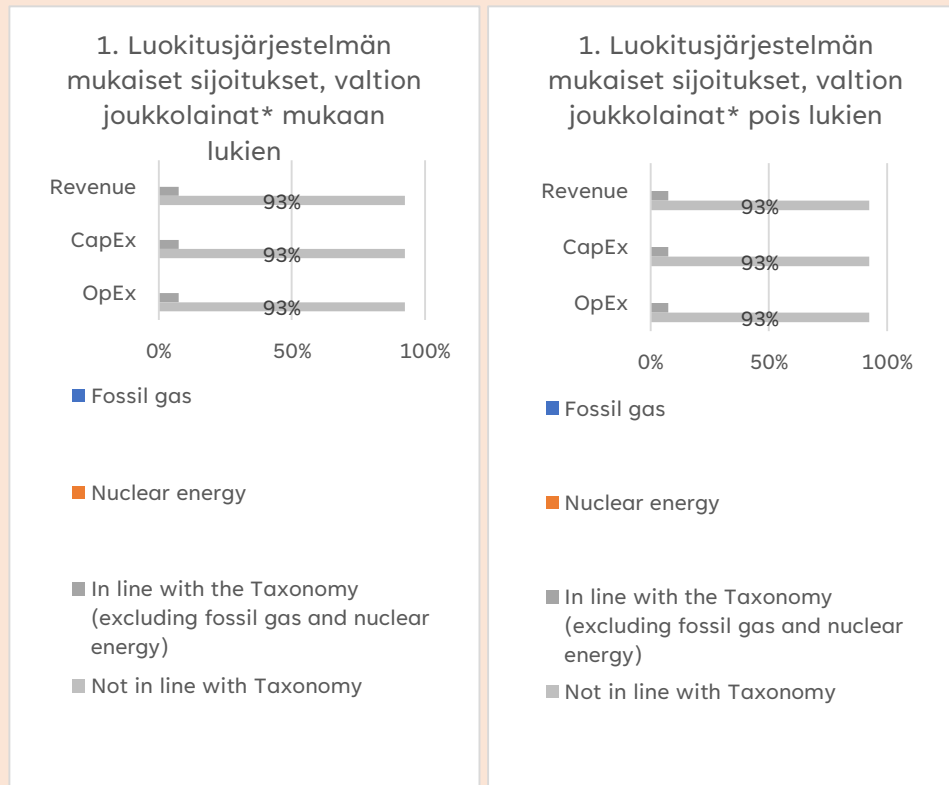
1. Luokitusjärjestelmän mukaiset sijoitukset, valtion joukkolainat* mukaan lukien

Revenue 93%
CapEx 93%
OpEx 93%

0% 50% 100%

Fossil gas

Nuclear energy

In line with the Taxonomy (excluding fossil gas and nuclear energy)

Not in line with Taxonomy

1. Luokitusjärjestelmän mukaiset sijoitukset, valtion joukkolainat* pois lukien

Revenue 93%
CapEx 93%
OpEx 93%

0% 50% 100%

Fossil gas

Nuclear energy

In line with the Taxonomy (excluding fossil gas and nuclear energy)

Not in line with Taxonomy